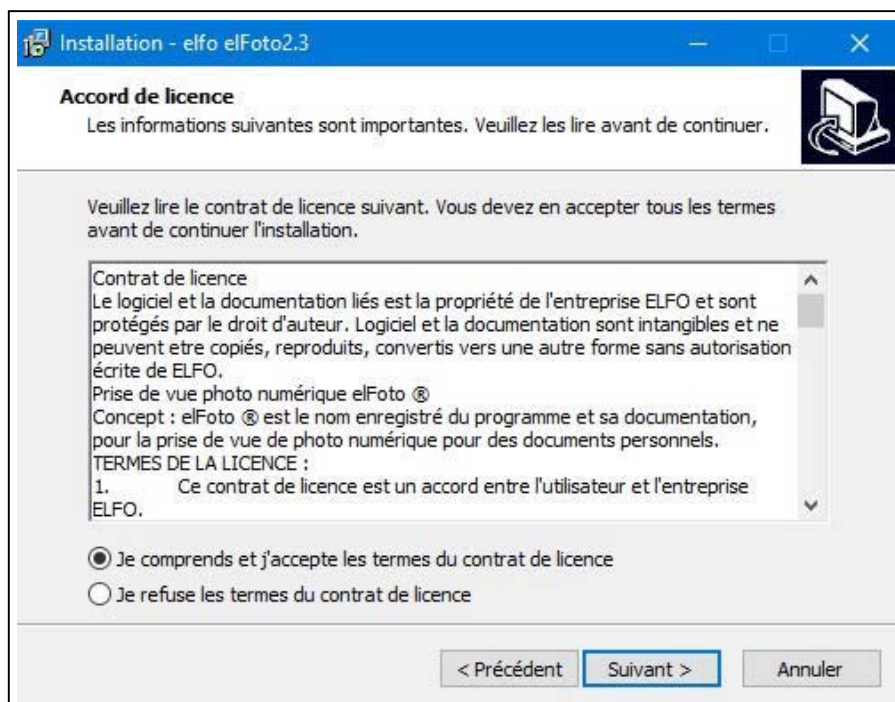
Installation - elfo elFoto2.3

Accord de licence
Les informations suivantes sont importantes. Veuillez les lire avant de continuer.

Veuillez lire le contrat de licence suivant. Vous devez en accepter tous les termes avant de continuer l'installation.

Contrat de licence
Le logiciel et la documentation liés est la propriété de l'entreprise ELFO et sont protégés par le droit d'auteur. Logiciel et la documentation sont intangibles et ne peuvent etre copiés, reproduits, convertis vers une autre forme sans autorisation écrite de ELFO.
Prise de vue photo numérique elFoto ®
Concept : elFoto ® est le nom enregistré du programme et sa documentation, pour la prise de vue de photo numérique pour des documents personnels.
TERMES DE LA LICENCE :
1. Ce contrat de licence est un accord entre l'utilisateur et l'entreprise ELFO.

Je comprends et j'accepte les termes du contrat de licence
Je refuse les termes du contrat de licence

< Précédent
Suivant >
Annuler